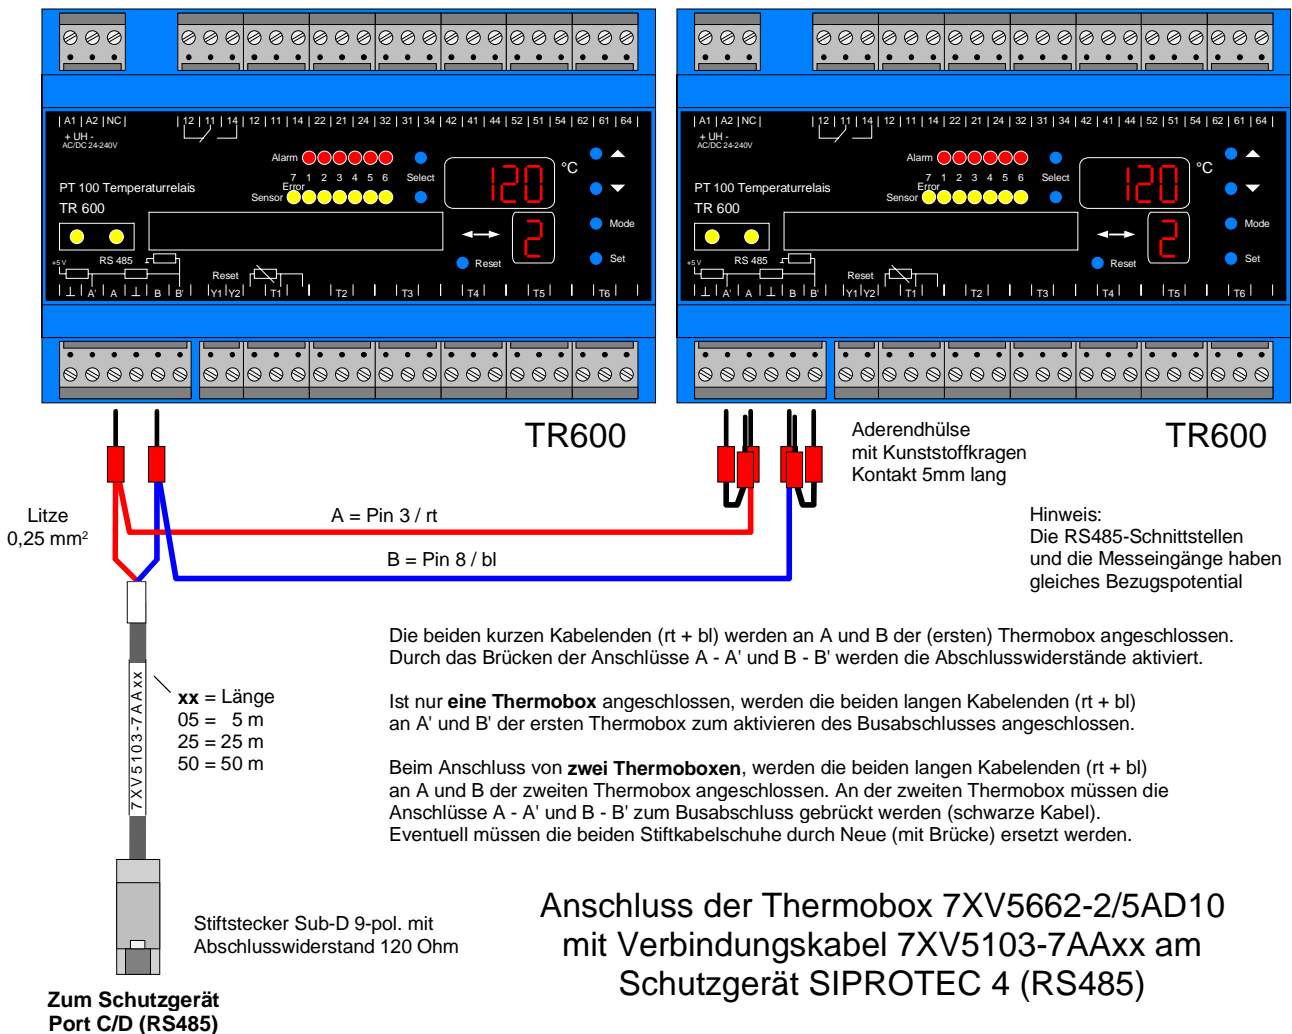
| A1 | A2 | NC | | 12 | 11 | 14 | 12 | 11 | 14 | 22 | 21 | 24 | 32 | 31 | 34 | 42 | 41 | 44 | 52 | 51 | 54 | 62 | 61 | 64 |

+ UH -
AC/DC 24-240V

Alarm
7 1 2 3 4 5 6
Error
Sensor
Select

120 °C

PT 100 Temperaturrelais
TR 600

2

Mode
Reset
Set

+5 V RS 485 Reset

| ⊥ | A' | A | ⊥ | B | B' | Y1 | Y2 | T1 | T2 | T3 | T4 | T5 | T6 |

TR600

| A1 | A2 | NC | | 12 | 11 | 14 | 12 | 11 | 14 | 22 | 21 | 24 | 32 | 31 | 34 | 42 | 41 | 44 | 52 | 51 | 54 | 62 | 61 | 64 |

+ UH -
AC/DC 24-240V

Alarm
7 1 2 3 4 5 6
Error
Sensor
Select

120 °C

PT 100 Temperaturrelais
TR 600

2

Mode
Reset
Set

+5 V RS 485 Reset

| ⊥ | A' | A | ⊥ | B | B' | Y1 | Y2 | T1 | T2 | T3 | T4 | T5 | T6 |

TR600

Aderendhülse
mit Kunststoffkragen
Kontakt 5mm lang

Litze
0,25 mm²

A = Pin 3 / rt

B = Pin 8 / bl

Hinweis:
Die RS485-Schnittstellen und die Messeingänge haben gleiches Bezugspotential

7XV5103-7AAxx

xx = Länge
05 = 5 m
25 = 25 m
50 = 50 m

Die beiden kurzen Kabelenden (rt + bl) werden an A und B der (ersten) Thermobox angeschlossen. Durch das Brücken der Anschlüsse A - A' und B - B' werden die Abschlusswiderstände aktiviert.

Ist nur **eine Thermobox** angeschlossen, werden die beiden langen Kabelenden (rt + bl) an A' und B' der ersten Thermobox zum aktivieren des Busabschlusses angeschlossen.

Beim Anschluss von **zwei Thermoboxen**, werden die beiden langen Kabelenden (rt + bl) an A und B der zweiten Thermobox angeschlossen. An der zweiten Thermobox müssen die Anschlüsse A - A' und B - B' zum Busabschluss gebrückt werden (schwarze Kabel). Eventuell müssen die beiden Stiftkabelschuhe durch Neue (mit Brücke) ersetzt werden.

Stiftstecker Sub-D 9-pol. mit Abschlusswiderstand 120 Ohm

Anschluss der Thermobox 7XV5662-2/5AD10 mit Verbindungskabel 7XV5103-7AAxx am Schutzgerät SIPROTEC 4 (RS485)

**Zum Schutzgerät Port C/D (RS485)**